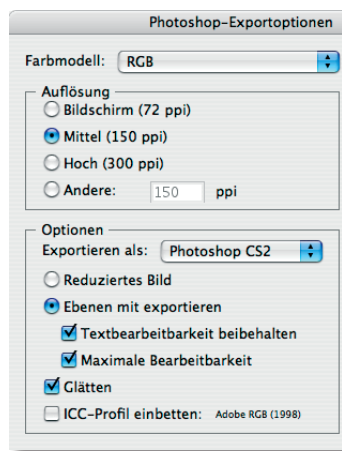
Photoshop-Exportoptionen

Farbmodell: RGB

Auflösung
Bildschirm (72 ppi)
Mittel (150 ppi)
Hoch (300 ppi)
Andere: 150 ppi

Optionen
Exportieren als: Photoshop CS2
Reduziertes Bild
Ebenen mit exportieren
Textbearbeitbarkeit beibehalten
Maximale Bearbeitbarkeit
Glätten
ICC-Profil einbetten: Adobe RGB (1998)